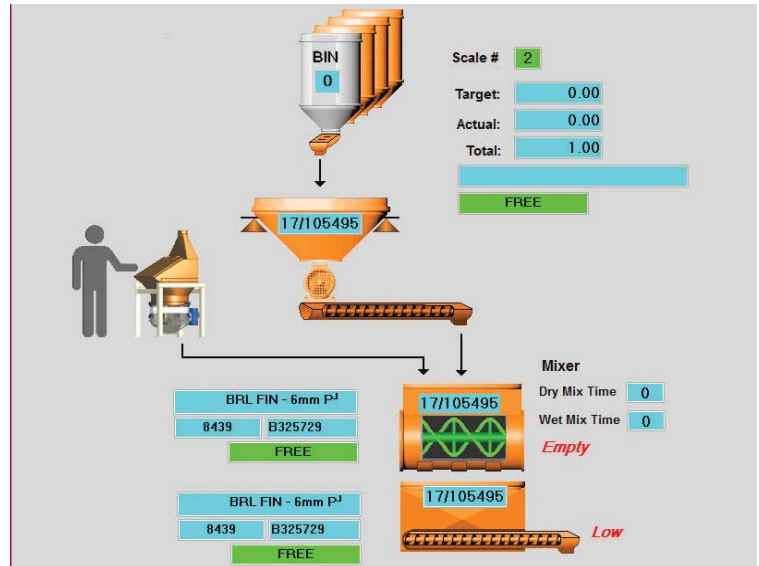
BIN
0

Scale # 2

Target: 0.00
Actual: 0.00
Total: 1.00

FREE

17/105495

Mixer
Dry Mix Time 0
Wet Mix Time 0

BRL FIN - 6mm P<sup>J</sup>
8439 B325729
FREE

17/105495
Empty

BRL FIN - 6mm P<sup>J</sup>
8439 B325729
FREE

17/105495
Low